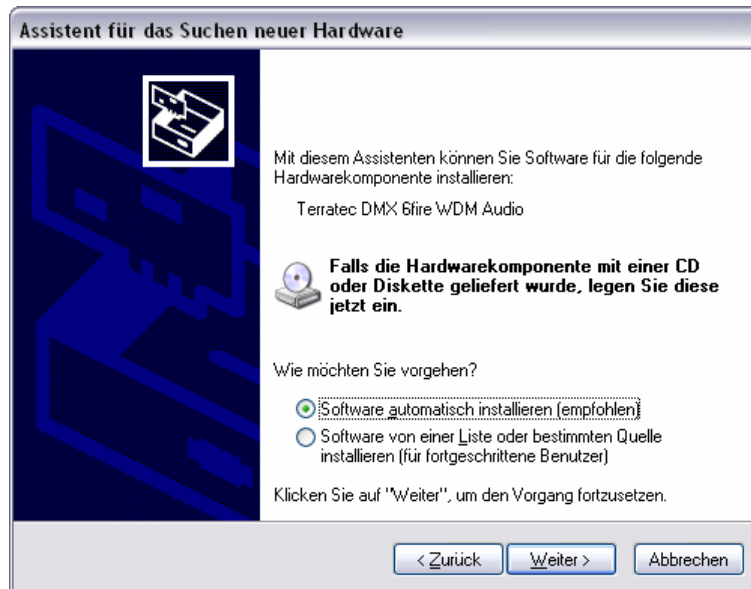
Assistent für das Suchen neuer Hardware

Mit diesem Assistenten können Sie Software für die folgende Hardwarekomponente installieren:

Terratec DMX 6fire WDM Audio

Falls die Hardwarekomponente mit einer CD oder Diskette geliefert wurde, legen Sie diese jetzt ein.

Wie möchten Sie vorgehen?

Software automatisch installieren (empfohlen)

Software von einer Liste oder bestimmten Quelle installieren (für fortgeschrittene Benutzer)

Klicken Sie auf "Weiter", um den Vorgang fortzusetzen.

< Zurück | Weiter > | Abbrechen